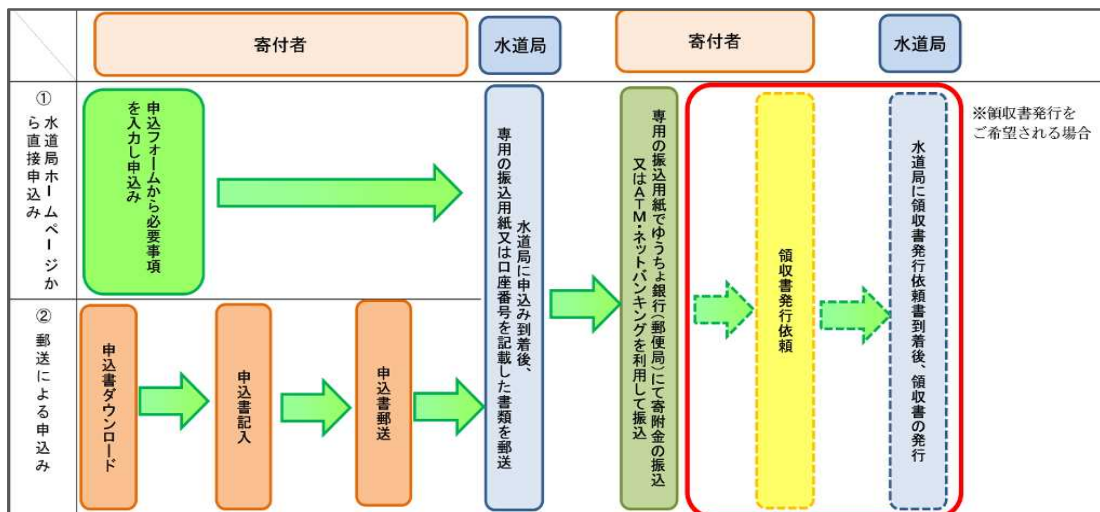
| | 寄付者 | 水道局 | 寄付者 | 水道局 |
|---|---|---|---|---|
| ① 水道局ホームページから直接申込み | 申込フォームから必要事項を入力し申込み | 水道局に申込み到着後、専用の振込用紙又は口座番号を記載した書類を郵送 | 専用の振込用紙でゆうちょ銀行(郵便局)にて寄附金の振込又はATM・ネットバンキングを利用して振込 | |
| ② 郵送による申込み | 申込書ダウンロード → 申込書記入 → 申込書郵送 | | | |

領収書発行依頼

水道局に領収書発行依頼書到着後、領収書の発行

※領収書発行をご希望される場合